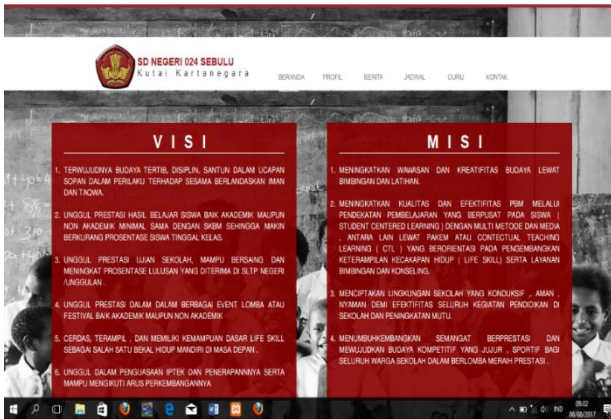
SD NEGERI 024 SEBULU
Kutai Kartanegara

BERANDA PROFIL BERITA JADWAL GURU KONTAK

VISI

1. TERWUJUDNYA BUDAYA TERTIB, DISIPLIN, SANTUN DALAM UCAPAN SOPAN DALAM PERILAKU TERHADAP SESAMA BERLANDASKAN IMAN DAN TAQWA.

2. UNGGUL PRESTASI HASIL BELAJAR SISWA BAIK AKADEMIK MAUPUN NON AKADEMIK MINIMAL SAMA DENGAN SKBM SEHINGGA MAKIN BERKURANG PROSENTASE SISWA TINGGAL KELAS.

3. UNGGUL PRESTASI UJIAN SEKOLAH, MAMPU BERSAING DAN MENINGKAT PROSENTASE LULUSAN YANG DITERIMA DI SLTP NEGERI /UNGGULAN.

4. UNGGUL PRESTASI DALAM DALAM BERBAGAI EVENT LOMBA ATAU FESTIVAL BAIK AKADEMIK MAUPUN NON AKADEMIK

5. CERDAS, TERAMPIL , DAN MEMILIKI KEMAMPUAN DASAR LIFE SKILL SEBAGAI SALAH SATU BEKAL HIDUP MANDIRI DI MASA DEPAN .

6. UNGGUL DALAM PENGUASAAN IPTEK DAN PENERAPANNNYA SERTA MAMPU MENGIKUTI ARUS PERKEMBANGANNYA

MISI

1. MENINGKATKAN WAWASAN DAN KREATIFITAS BUDAYA LEWAT BIMBINGAN DAN LATIHAN.

2. MENINGKATKAN KUALITAS DAN EFEKTIFITAS PBM MELALUI PENDEKATAN PEMBELAJARAN YANG BERPUSAT PADA SISWA ( STUDENT CENTERED LEARNING ) DENGAN MULTI METODE DAN MEDIA , ANTARA LAIN LEWAT PAKEM ATAU CONTECTUAL TEACHING LEARNING ( CTL ) YANG BERORIENTASI PADA PENGEMBANGKAN KETERAMPILAN KECAKAPAN HIDUP ( LIFE SKILL) SERTA LAYANAN BIMBINGAN DAN KONSELING.

3. MENCIPTAKAN LINGKUNGAN SEKOLAH YANG KONDUSIF , AMAN , NYAMAN DEMI EFEKTIFITAS SELURUH KEGIATAN PENDIDIKAN DI SEKOLAH DAN PENINGKATAN MUTU.

4. MENUMBUHKEMBANGKAN SEMANGAT BERPRESTASI DAN MEWUJUDKAN BUDAYA KOMPETITIF YANG JUJUR , SPORTIF BAGI SELURUH WARGA SEKOLAH DALAM BERLOMBA MERAIH PRESTASI .

IND 09:02 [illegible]/2017